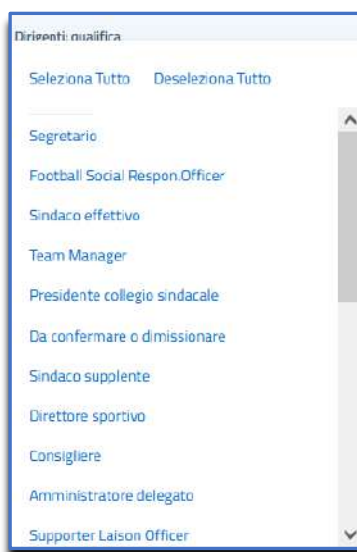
Dirigenti: qualifica

Seleziona Tutto Deseleziona Tutto

Segretario

Football Social Respon.Officer

Sindaco effettivo

Team Manager

Presidente collegio sindacale

Da confermare o dimissionare

Sindaco supplente

Direttore sportivo

Consigliere

Amministratore delegato

Supporter Laison Officer